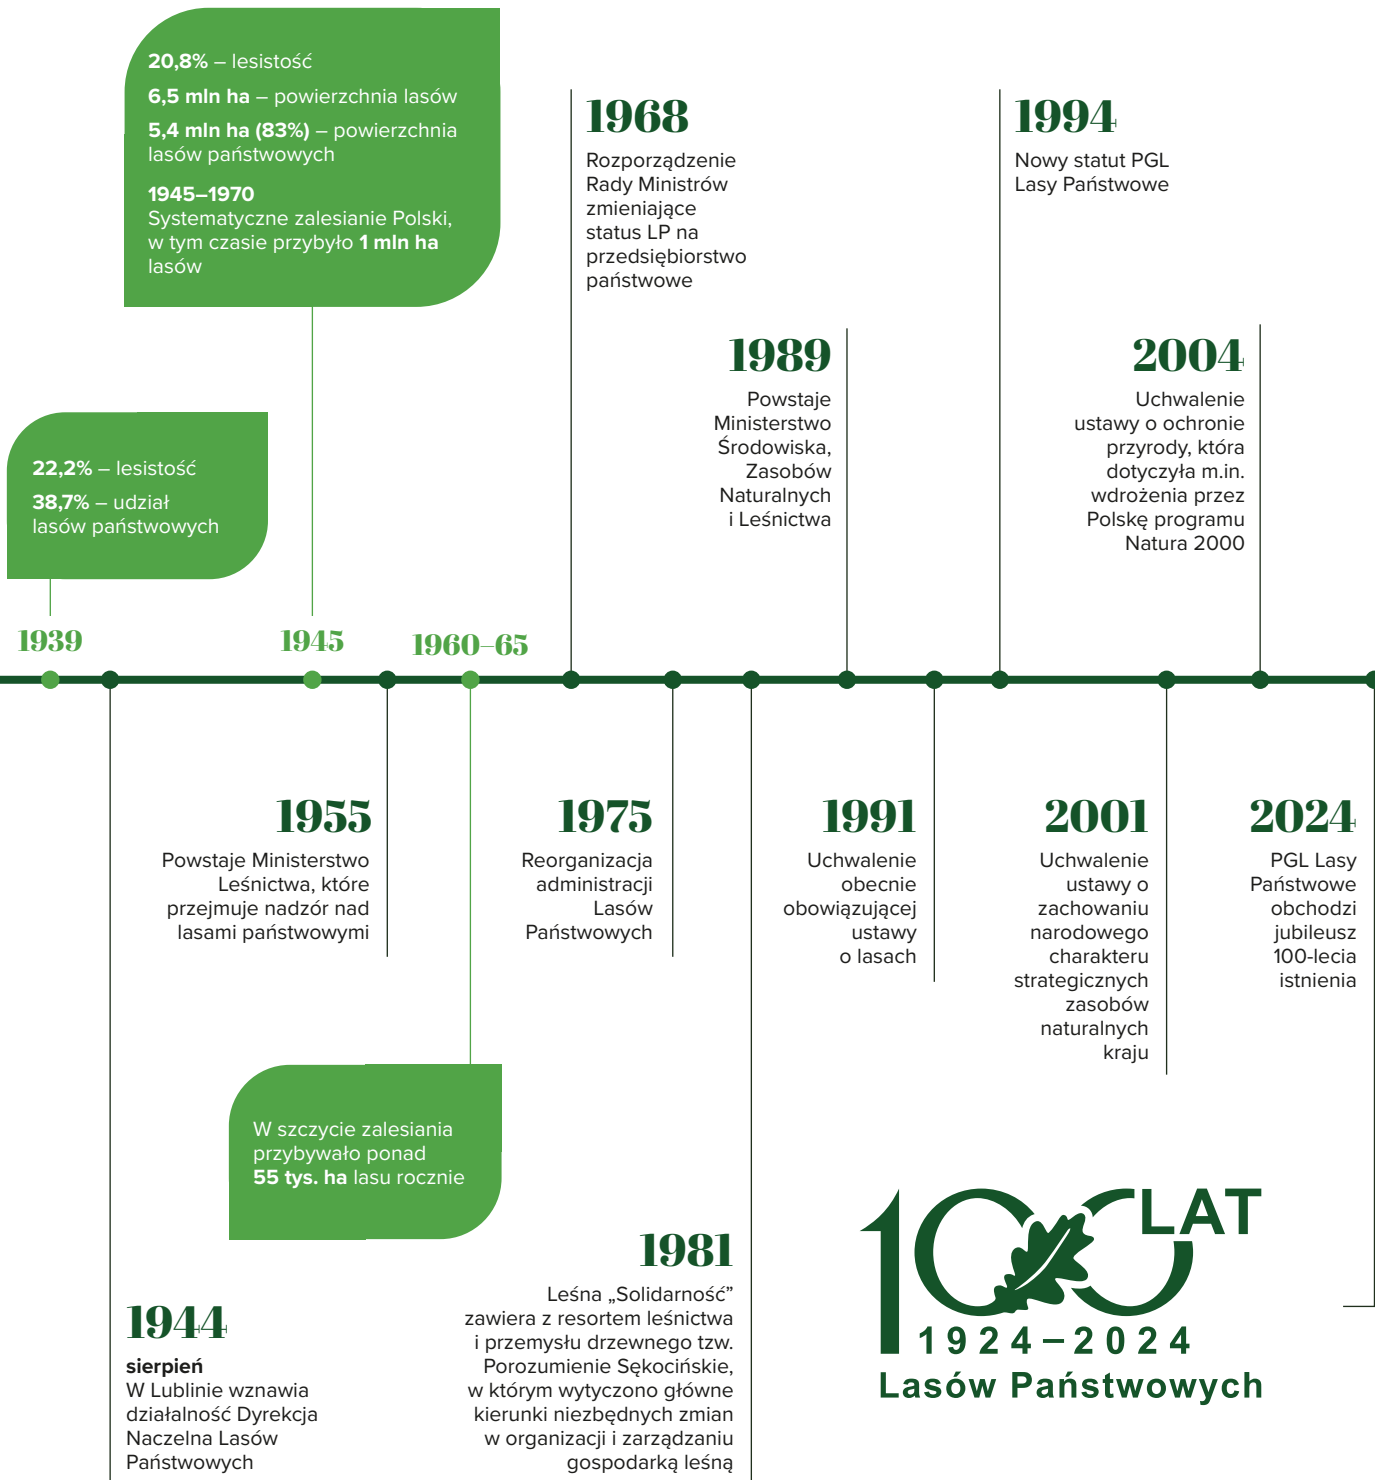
**20,8%** – lesistość

**6,5 mln ha** – powierzchnia lasów

**5,4 mln ha (83%)** – powierzchnia lasów państwowych

**1945–1970**
Systematyczne zalesianie Polski, w tym czasie przybyło **1 mln ha** lasów

1968
Rozporządzenie Rady Ministrów zmieniające status LP na przedsiębiorstwo państwowe

1994
Nowy statut PGL Lasy Państwowe

1989
Powstaje Ministerstwo Środowiska, Zasobów Naturalnych i Leśnictwa

2004
Uchwalenie ustawy o ochronie przyrody, która dotyczyła m.in. wdrożenia przez Polskę programu Natura 2000

**22,2%** – lesistość

**38,7%** – udział lasów państwowych

1939

1945

1960–65

1955
Powstaje Ministerstwo Leśnictwa, które przejmuje nadzór nad lasami państwowymi

1975
Reorganizacja administracji Lasów Państwowych

1991
Uchwalenie obecnie obowiązującej ustawy o lasach

2001
Uchwalenie ustawy o zachowaniu narodowego charakteru strategicznych zasobów naturalnych kraju

2024
PGL Lasy Państwowe obchodzi jubileusz 100-lecia istnienia

W szczycie zalesiania przybywało ponad **55 tys. ha** lasu rocznie

1981
Leśna „Solidarność" zawiera z resortem leśnictwa i przemysłu drzewnego tzw. Porozumienie Sękocińskie, w którym wytyczono główne kierunki niezbędnych zmian w organizacji i zarządzaniu gospodarką leśną

1944
**sierpień**
W Lublinie wznawia działalność Dyrekcja Naczelna Lasów Państwowych

100 LAT
1924–2024
Lasów Państwowych